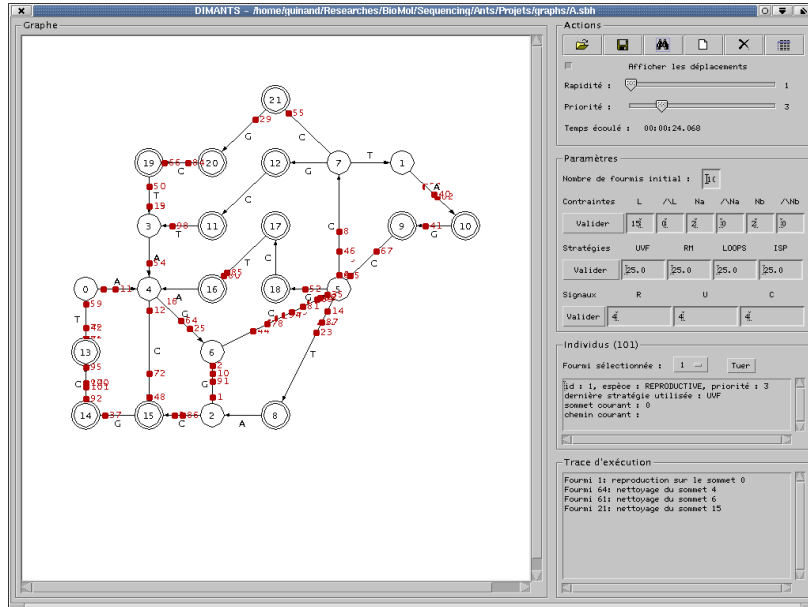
DIMANTS - /home/guinand/Researches/BioMol/Sequencing/Ants/Projets/graphs/A.sbh

Graphe

21
55
29
G
C
19
56
20
12
7
T
1
G
C
40
50
T
19
3
98
11
17
9
41
10
C
T
G
C
46
67
C
54
A
0
11
4
16
85
T
C
18
52
5
C
59
16
A
G
64
25
81
12
T
42
14
13
C
6
23
C
T
72
2
10
95
G
91
C
100
101
92
48
1
14
37
15
86
2
8
G
C
A

Actions

Afficher les déplacements

Rapidité :
1

Priorité :
3

Temps écoulé : 00:00:24.068

Paramètres

Nombre de fourmis initial : 1(

Contraintes
L
/\L
Na
/\Na
Nb
/\Nb

Valider
15
0
2
0
2
0

Stratégies
UVF
RM
LOOPS
ISP

Valider
25.0
25.0
25.0
25.0

Signaux
R
U
C

Valider
4
4
4

Individus (101)

Fourmi sélectionnée : 1

Tuer

id : 1, espèce : REPRODUCTIVE, priorité : 3
dernière stratégie utilisée : UVF
sommet courant : 0
chemin courant :

Trace d'exécution

Fourmi 1: reproduction sur le sommet 0
Fourmi 64: nettoyage du sommet 4
Fourmi 61: nettoyage du sommet 6
Fourmi 21: nettoyage du sommet 15